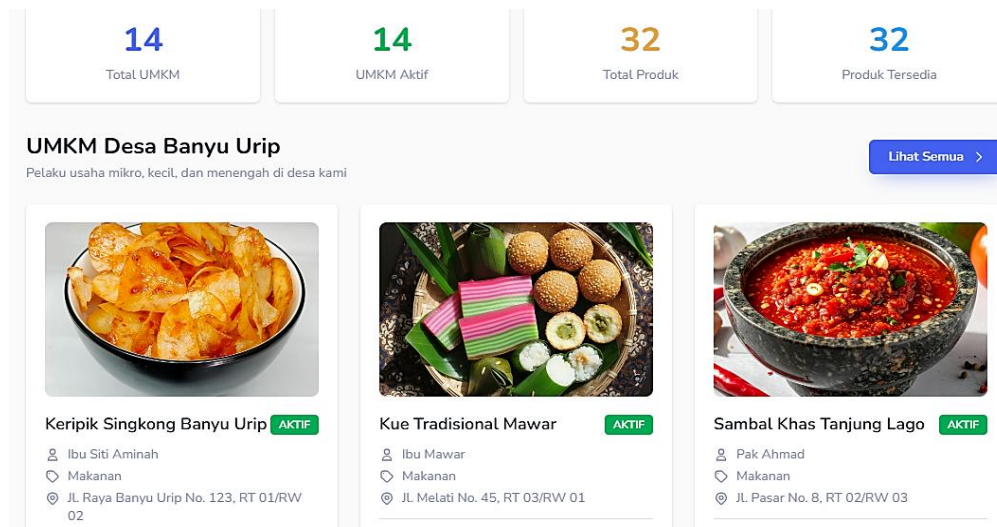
14
Total UMKM

14
UMKM Aktif

32
Total Produk

32
Produk Tersedia

UMKM Desa Banyu Urip
Pelaku usaha mikro, kecil, dan menengah di desa kami

Lihat Semua >

Keripik Singkong Banyu Urip AKTIF
Ibu Siti Aminah
Makanan
Jl. Raya Banyu Urip No. 123, RT 01/RW 02

Kue Tradisional Mawar AKTIF
Ibu Mawar
Makanan
Jl. Melati No. 45, RT 03/RW 01

Sambal Khas Tanjung Lago AKTIF
Pak Ahmad
Makanan
Jl. Pasar No. 8, RT 02/RW 03